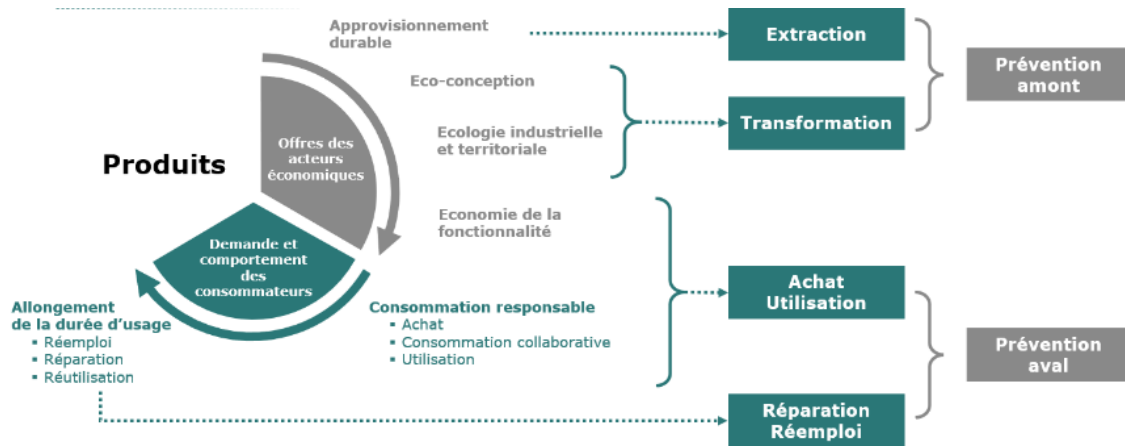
Approvisionnement durable

Extraction

Prévention amont

Eco-conception

Transformation

Ecologie industrielle et territoriale

Produits

Offres des acteurs économiques

Demande et comportement des consommateurs

Economie de la fonctionnalité

Achat Utilisation

Allongement de la durée d'usage
▪ Réemploi
▪ Réparation
▪ Réutilisation

Consommation responsable
▪ Achat
▪ Consommation collaborative
▪ Utilisation

Prévention aval

Réparation Réemploi